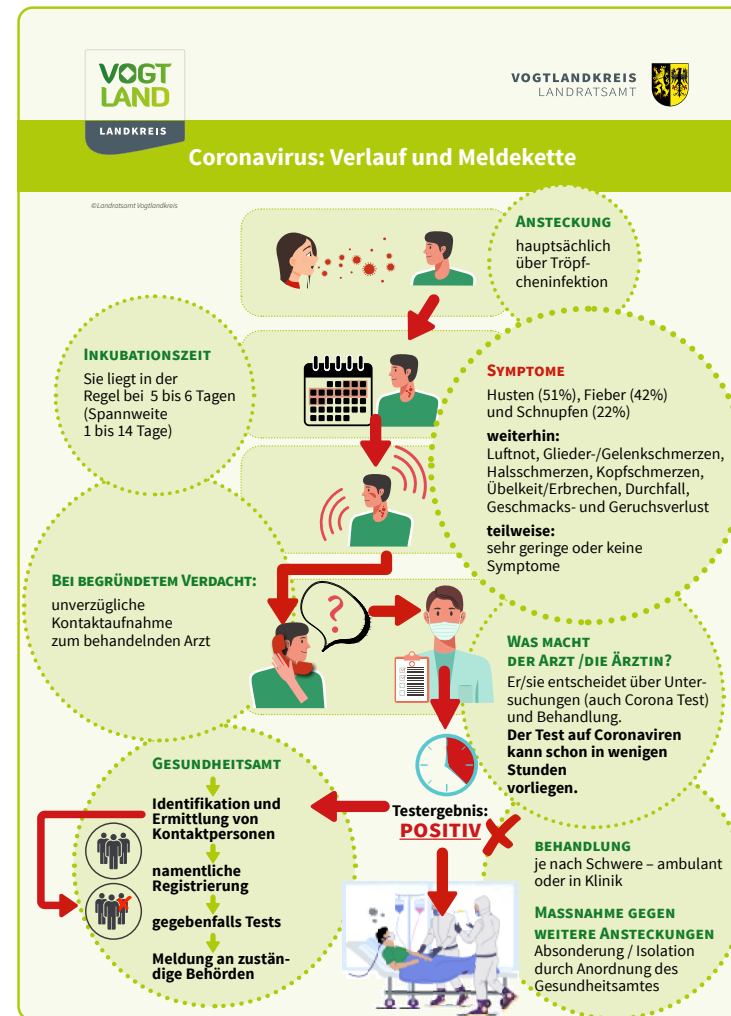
VOGT LAND
LANDKREIS

VOGTLANDKREIS
LANDRATSAMT

Coronavirus: Verlauf und Meldekette

©Landratsamt Vogtlandkreis

Ansteckung
hauptsächlich über Tröpfcheninfektion

Inkubationszeit
Sie liegt in der Regel bei 5 bis 6 Tagen (Spannweite 1 bis 14 Tage)

Symptome
Husten (51%), Fieber (42%) und Schnupfen (22%)
weiterhin:
Luftnot, Glieder-/Gelenkschmerzen, Halsschmerzen, Kopfschmerzen, Übelkeit/Erbrechen, Durchfall, Geschmacks- und Geruchsverlust
teilweise:
sehr geringe oder keine Symptome

Bei begründetem Verdacht:
unverzügliche Kontaktaufnahme zum behandelnden Arzt

?

Was macht der Arzt /die Ärztin?
Er/sie entscheidet über Untersuchungen (auch Corona Test) und Behandlung.
Der Test auf Coronaviren kann schon in wenigen Stunden vorliegen.

Gesundheitsamt
Identifikation und Ermittlung von Kontaktpersonen
namentliche Registrierung
gegebenfalls Tests
Meldung an zuständige Behörden

Testergebnis:
POSITIV

behandlung
je nach Schwere – ambulant oder in Klinik

Massnahme gegen weitere Ansteckungen
Absonderung / Isolation durch Anordnung des Gesundheitsamtes